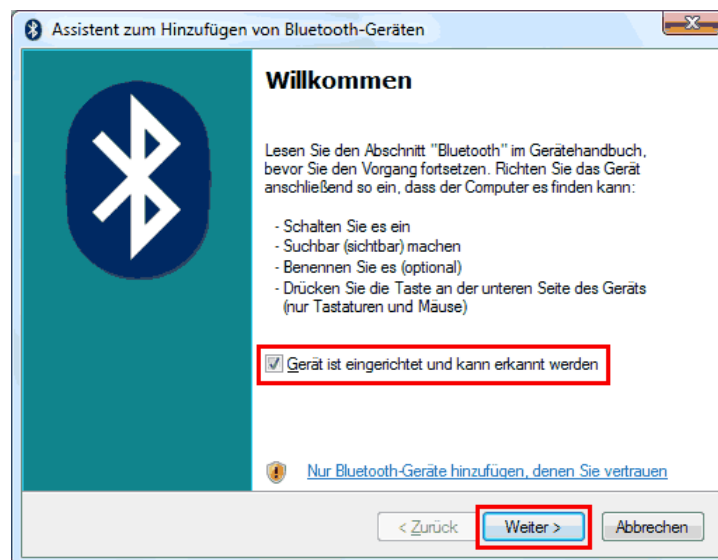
Assistent zum Hinzufügen von Bluetooth-Geräten

Willkommen

Lesen Sie den Abschnitt "Bluetooth" im Gerätehandbuch, bevor Sie den Vorgang fortsetzen. Richten Sie das Gerät anschließend so ein, dass der Computer es finden kann:

- Schalten Sie es ein
- Suchbar (sichtbar) machen
- Benennen Sie es (optional)
- Drücken Sie die Taste an der unteren Seite des Geräts (nur Tastaturen und Mäuse)

Gerät ist eingerichtet und kann erkannt werden

Nur Bluetooth-Geräte hinzufügen, denen Sie vertrauen

< Zurück
Weiter >
Abbrechen